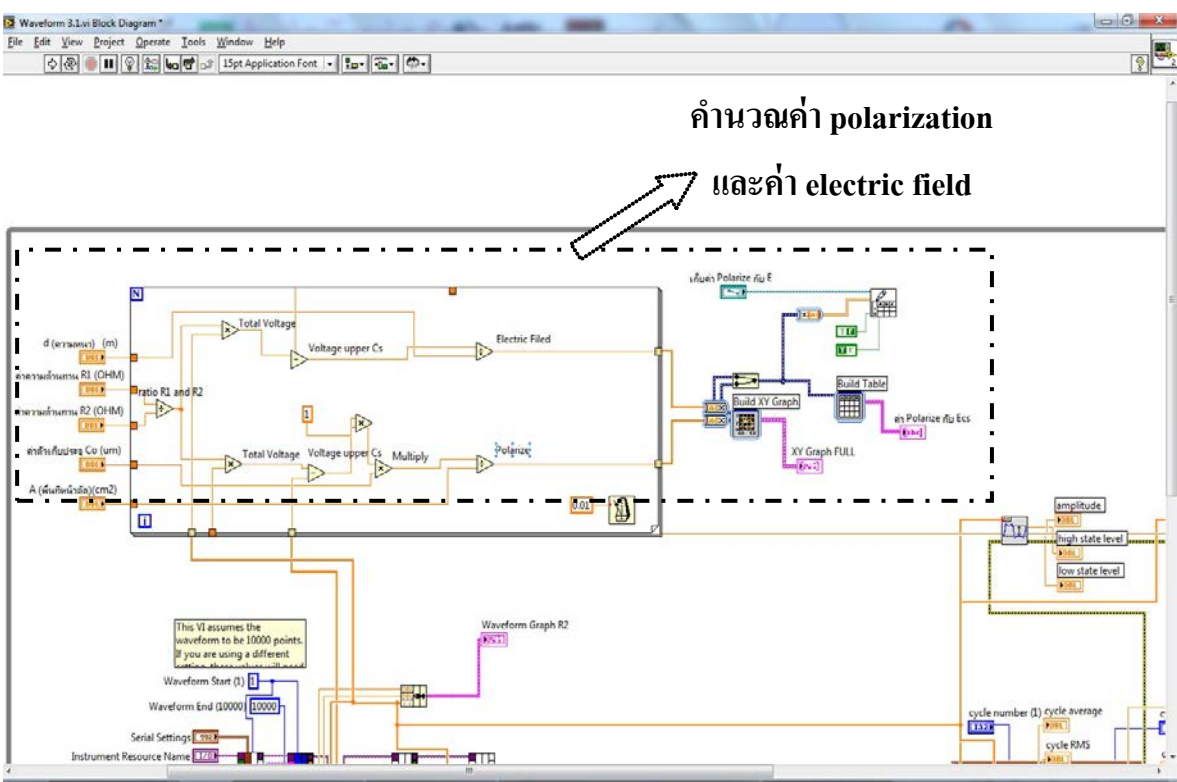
Waveform 3.1.vi Block Diagram *
File Edit View Project Operate Tools Window Help
15pt Application Font

คำนวณค่า polarization
และค่า electric field

N
d (ความหนา) (m)
ค่าความต้านทาน R1 (OHM)
ค่าความต้านทาน R2 (OHM)
ค่าตัวเก็บประจุ Co (um)
A (พื้นที่หน้าตัด)(cm2)
Total Voltage
Voltage upper Cs
Electric Filed
ratio R1 and R2
1
Total Voltage
Voltage upper Cs
Multiply
Polarize
0.01
i
เก็บค่า Polarize กับ E
Build XY Graph
Build Table
ค่า Polarize กับ Ecs
XY Graph FULL
amplitude
high state level
low state level
This VI assumes the waveform to be 10000 points. If you are using a different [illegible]
Waveform Graph R2
Waveform Start (1) 1
Waveform End (10000) 10000
Serial Settings
Instrument Resource Name
cycle number (1)
cycle average
cycle RMS